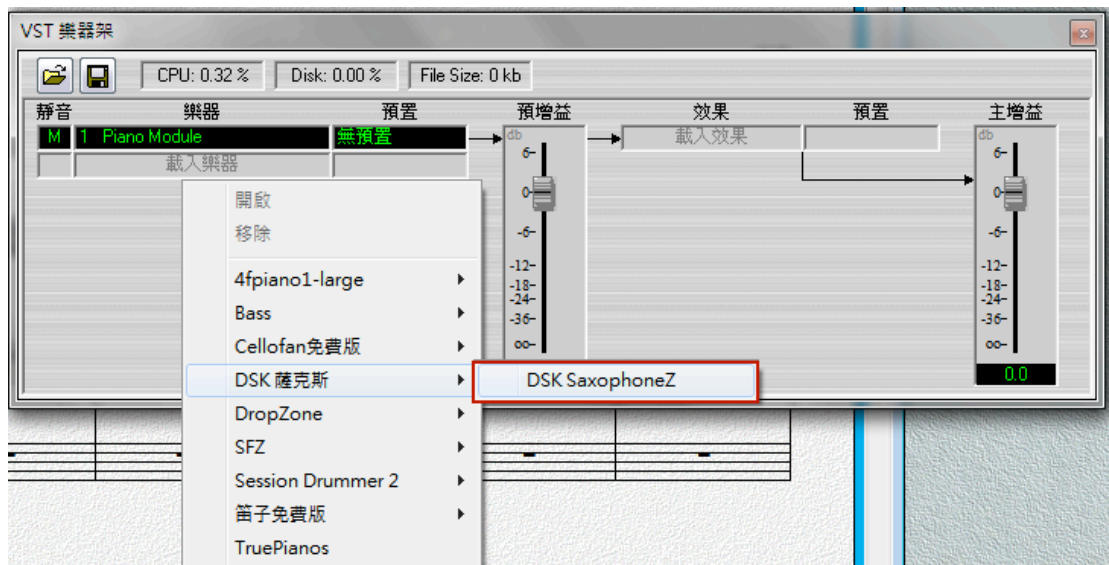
VST 樂器架

CPU: 0.32 %
Disk: 0.00 %
File Size: 0 kb

| 靜音 | 樂器 | 預置 | 預增益 | 效果 | 預置 | 主增益 |
|---|---|---|---|---|---|---|
| M | 1 Piano Module | 無預置 | | 載入效果 | | |
| | 載入樂器 | | | | | |

db
6-
0-
-6-
-12-
-18-
-24-
-36-
oo-

db
6-
0-
-6-
-12-
-18-
-24-
-36-
oo-
0.0

開啟
移除
4fpiano1-large
Bass
Cellofan免費版
DSK 薩克斯
DropZone
SFZ
Session Drummer 2
笛子免費版
TruePianos

DSK SaxophoneZ